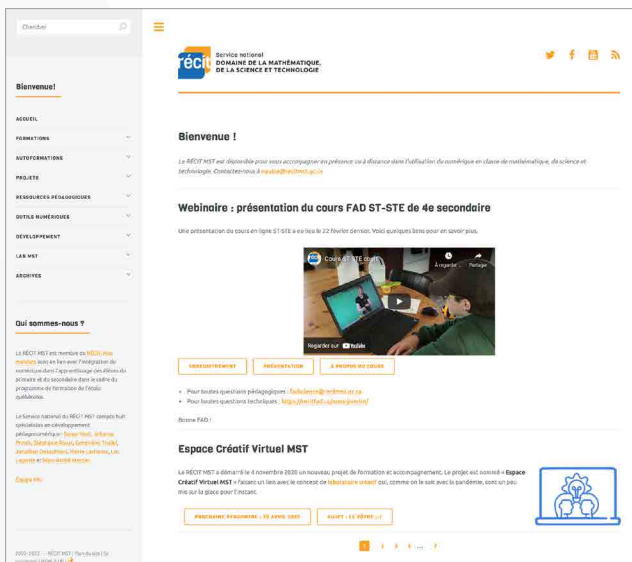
Chercher

Bienvenue!

ACCUEIL
FORMATIONS
AUTOFORMATIONS
PROJETS
RESSOURCES PÉDAGOGIQUES
OUTILS NUMÉRIQUES
DÉVELOPPEMENT
LAB MST
ARCHIVES

Qui sommes-nous ?

Le RÉCIT MST est membre du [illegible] lequel se fait avec l'intégration du numérique dans l'apprentissage des élèves du primaire et du secondaire dans le cadre du programme de formation de l'école québécoise.

Le Service national du RÉCIT MST compte huit spécialistes en développement pédagonumérique : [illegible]

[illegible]

2020-2022 · RÉCIT MST | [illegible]

récit Service national DOMAINE DE LA MATHÉMATIQUE, DE LA SCIENCE ET TECHNOLOGIE

Bienvenue !

Le RÉCIT MST est disponible pour vous accompagner en présence ou à distance dans l'utilisation du numérique en classe de mathématique, de science et technologie. Contactez-nous à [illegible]

Webinaire : présentation du cours FAD ST-STE de 4e secondaire

Une présentation du cours en ligne ST-STE a eu lieu le 22 février dernier. Voici quelques liens pour en savoir plus.

Cours ST-STE cours
À regarder ... Partager
Regarder sur YouTube

ENREGISTREMENT   PRÉSENTATION   À PROPOS DU COURS

• Pour toutes questions pédagogiques : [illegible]
• Pour toutes questions techniques : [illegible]

Bonne FAD !

Espace Créatif Virtuel MST

Le RÉCIT MST a démarré le 4 novembre 2020 un nouveau projet de formation et accompagnement. Le projet est nommé « Espace Créatif Virtuel MST » faisant un lien avec le concept de laboratoire créatif qui, comme on le sait avec la pandémie, sont un peu mis sur la place pour l'instant.

PROCHAINE RENCONTRE : 25 AVRIL 2021   SUJET : LE RÉTRO ...

1 2 3 4 ... 7